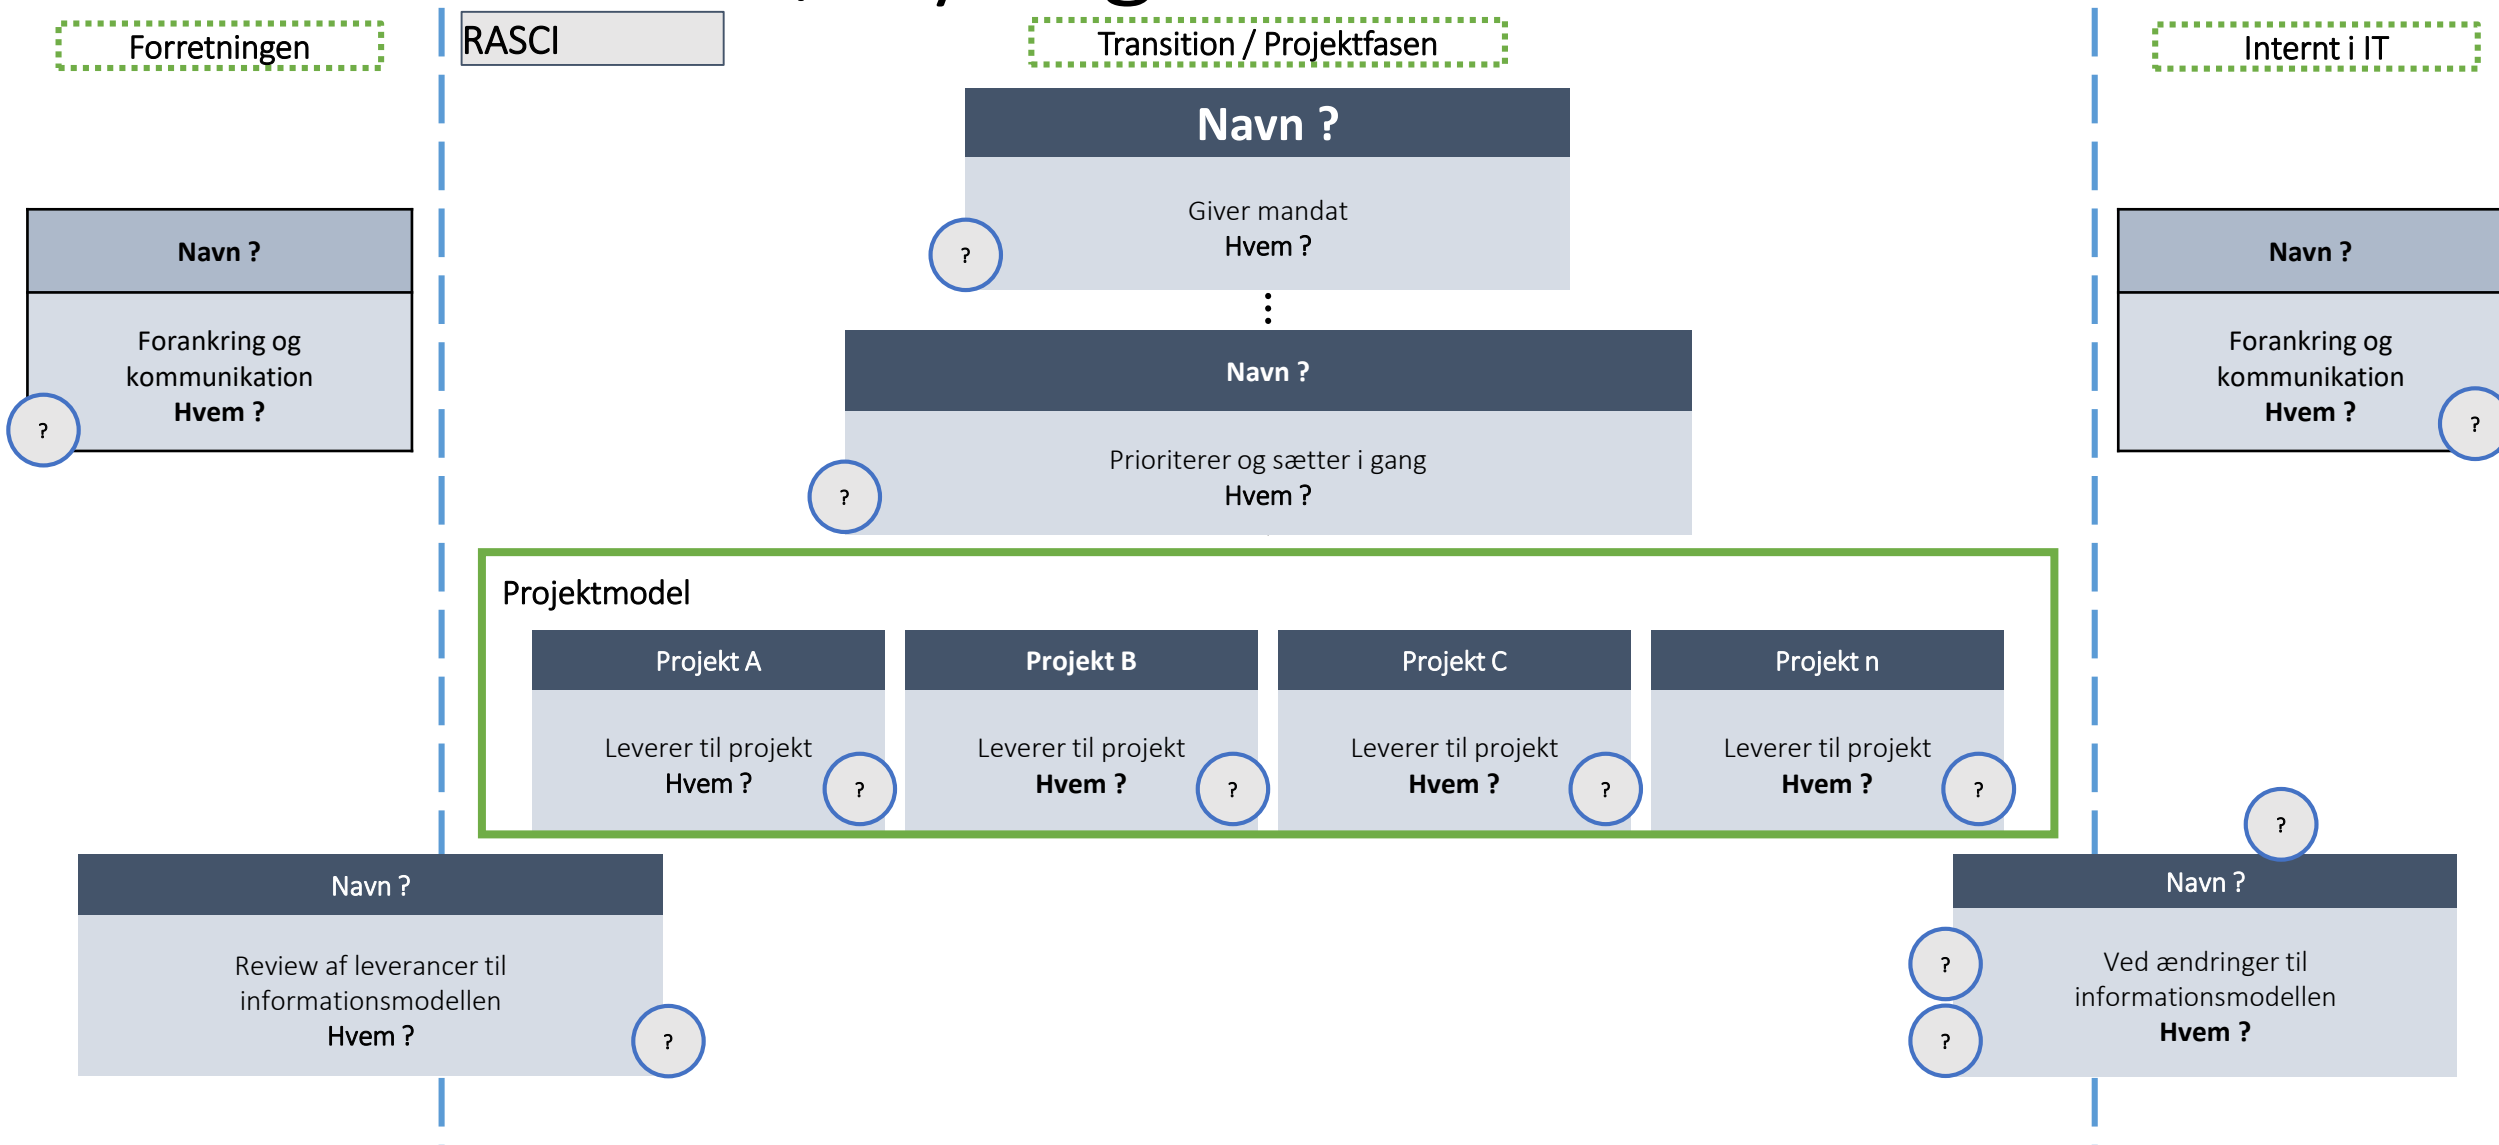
Forretningen

RASCI

Transition / Projektfasen

Internt i IT

Navn ?

Giver mandat
Hvem ?

?

Navn ?

Forankring og kommunikation
Hvem ?

?

Navn ?

Forankring og kommunikation
Hvem ?

?

Navn ?

Prioriterer og sætter i gang
Hvem ?

?

Projektmodel

Projekt A

Leverer til projekt
Hvem ?

?

Projekt B

Leverer til projekt
Hvem ?

?

Projekt C

Leverer til projekt
Hvem ?

?

Projekt n

Leverer til projekt
Hvem ?

?

?

Navn ?

Review af leverancer til informationsmodellen
Hvem ?

?

Navn ?

Ved ændringer til informationsmodellen
Hvem ?

?

?